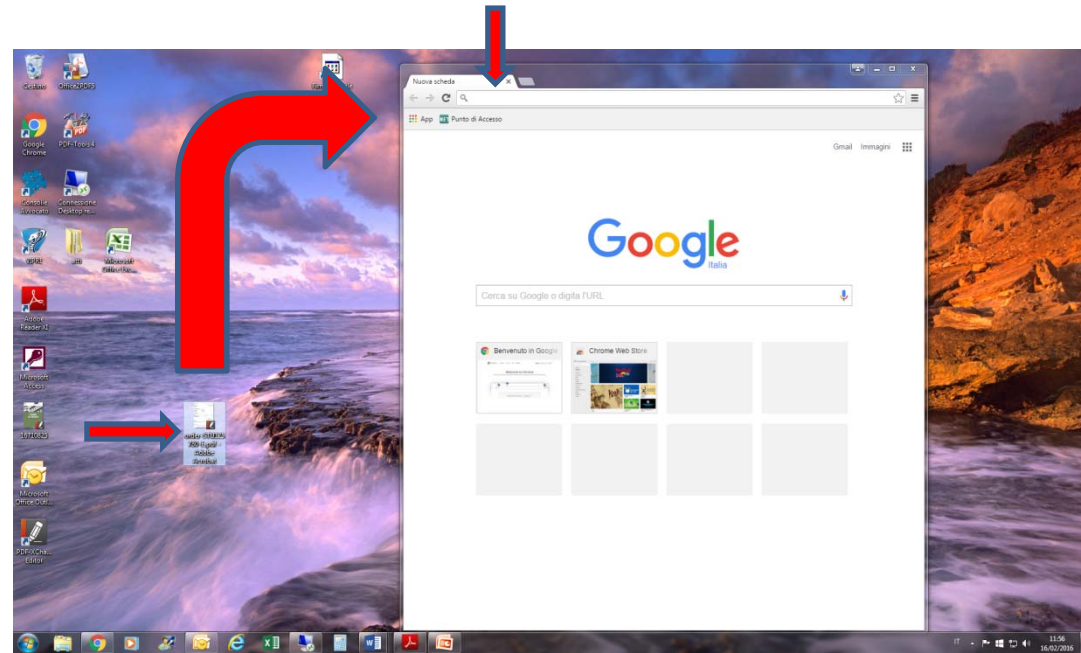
Cestino

Office2PDF8

Google Chrome

PDF-Tools 4

Consolle Avvocato

Connessione Desktop re...

Microsoft Office Ex...

Adobe Reader XI

Microsoft Access

Microsoft Office Outl...

PDF-XChange Editor

Nuova scheda

App

Punto di Accesso

Gmail

Immagini

Google

Italia

Cerca su Google o digita l'URL

Benvenuto in Google

Chrome Web Store

IT

11:56

16/02/2016